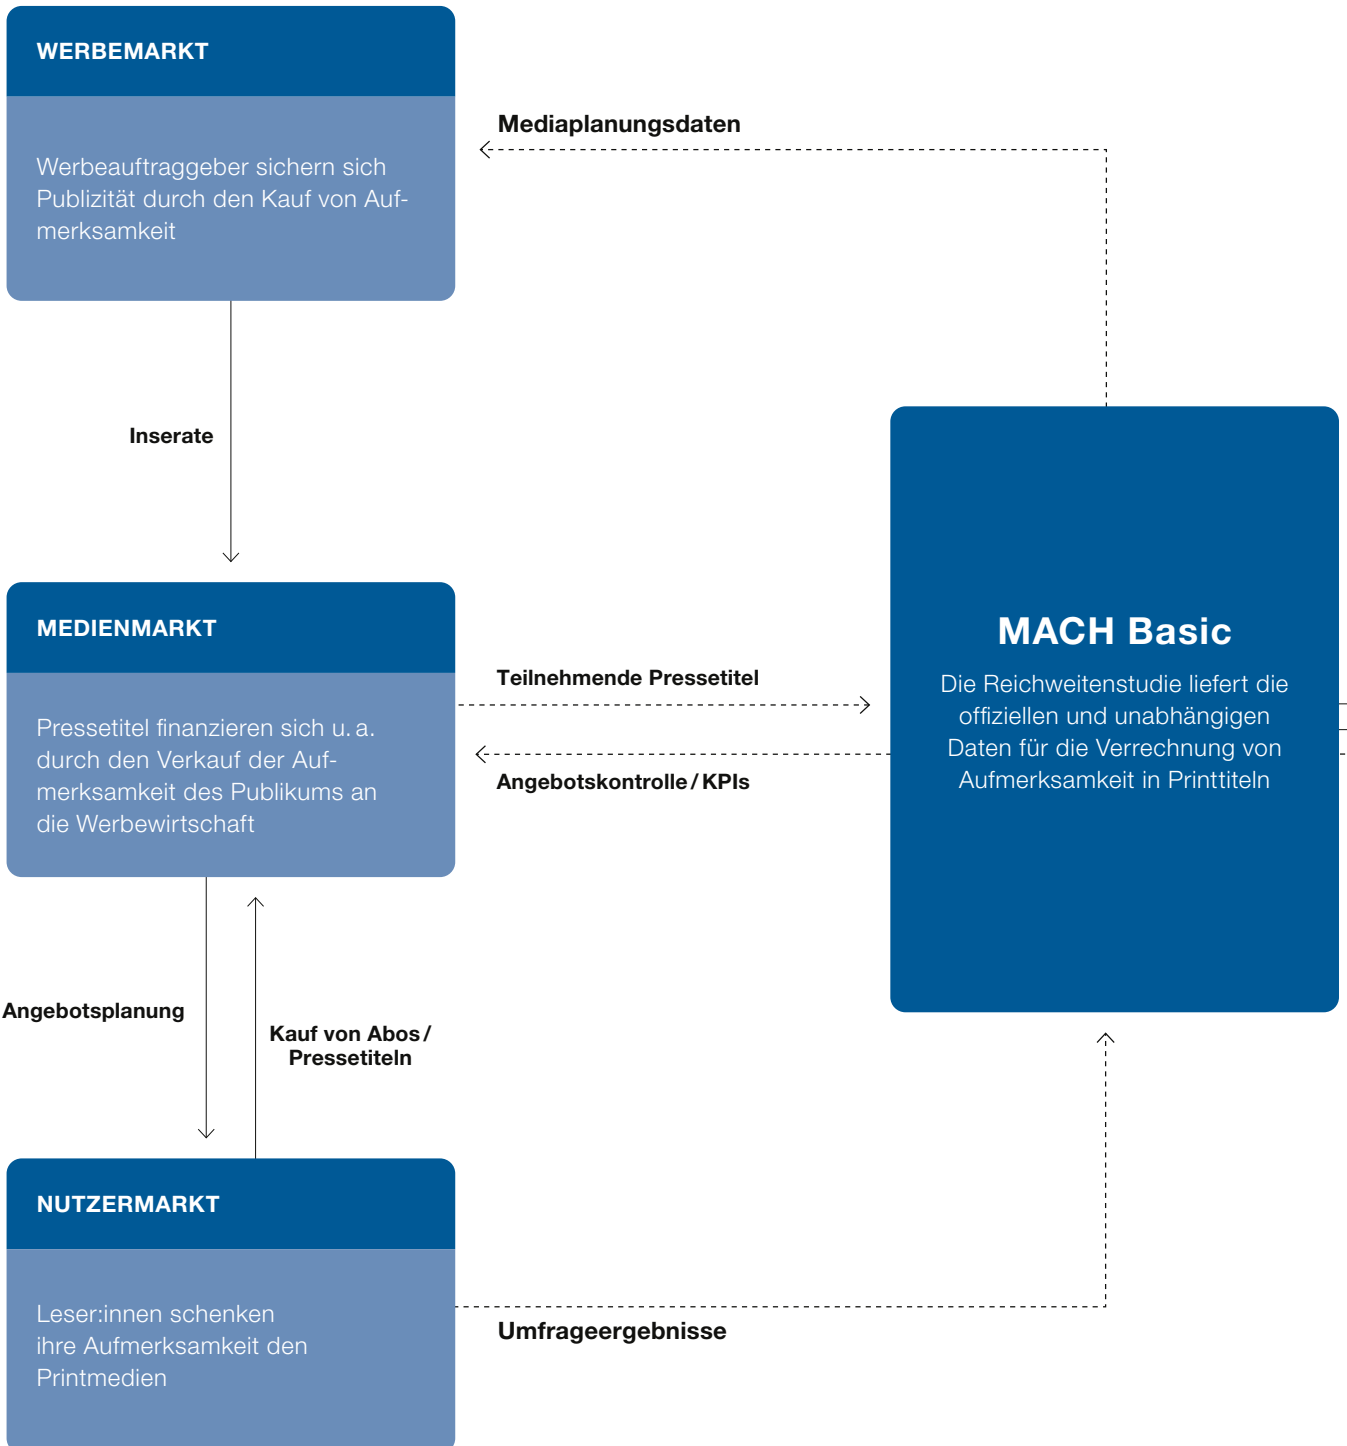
WERBEMARKT

Werbeauftraggeber sichern sich Publizität durch den Kauf von Aufmerksamkeit

Mediaplanungsdaten

Inserate

MEDIENMARKT

Pressetitel finanzieren sich u. a. durch den Verkauf der Aufmerksamkeit des Publikums an die Werbewirtschaft

Teilnehmende Pressetitel

Angebotskontrolle / KPIs

MACH Basic

Die Reichweitenstudie liefert die offiziellen und unabhängigen Daten für die Verrechnung von Aufmerksamkeit in Printtiteln

Angebotsplanung

Kauf von Abos / Pressetiteln

NUTZERMARKT

Leser:innen schenken ihre Aufmerksamkeit den Printmedien

Umfrageergebnisse